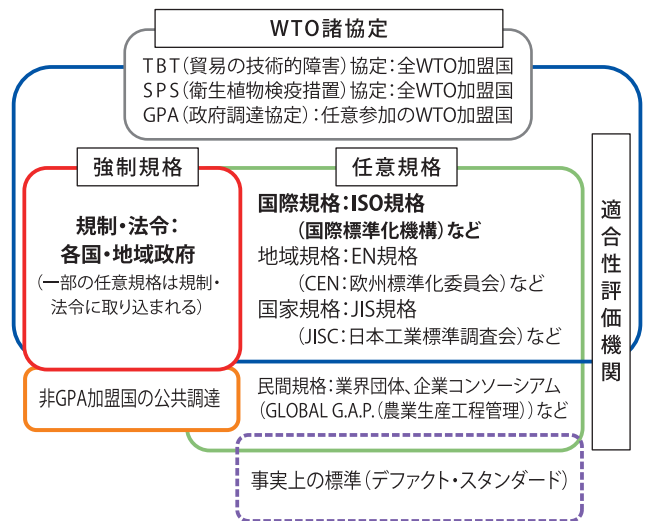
WTO諸協定

TBT（貿易の技術的障害）協定：全WTO加盟国
SPS（衛生植物検疫措置）協定：全WTO加盟国
GPA（政府調達協定）：任意参加のWTO加盟国

強制規格

規制・法令：
各国・地域政府
（一部の任意規格は規制・法令に取り込まれる）

任意規格

国際規格：ISO規格
（国際標準化機構）など
地域規格：EN規格
（CEN：欧州標準化委員会）など
国家規格：JIS規格
（JISC：日本工業標準調査会）など

非GPA加盟国の公共調達

民間規格：業界団体、企業コンソーシアム
（GLOBAL G.A.P.（農業生産工程管理））など

事実上の標準（デファクト・スタンダード）

適合性評価機関